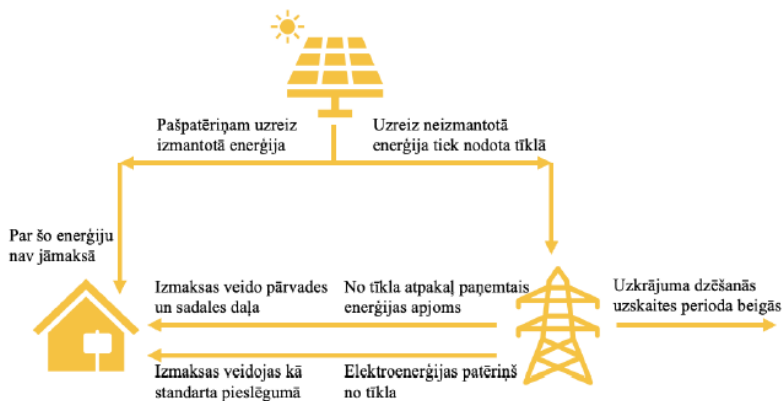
Pašpatēriņam uzreiz izmantotā enerģija

Uzreiz neizmantotā enerģija tiek nodota tīklā

Par šo enerģiju nav jāmaksā

Izmaksas veido pārvades un sadales daļa

No tīkla atpakaļ paņemtais enerģijas apjoms

Uzkrājuma dzēšanās uzskaites perioda beigās

Izmaksas veidojas kā standarta pieslēgumā

Elektroenerģijas patēriņš no tīkla